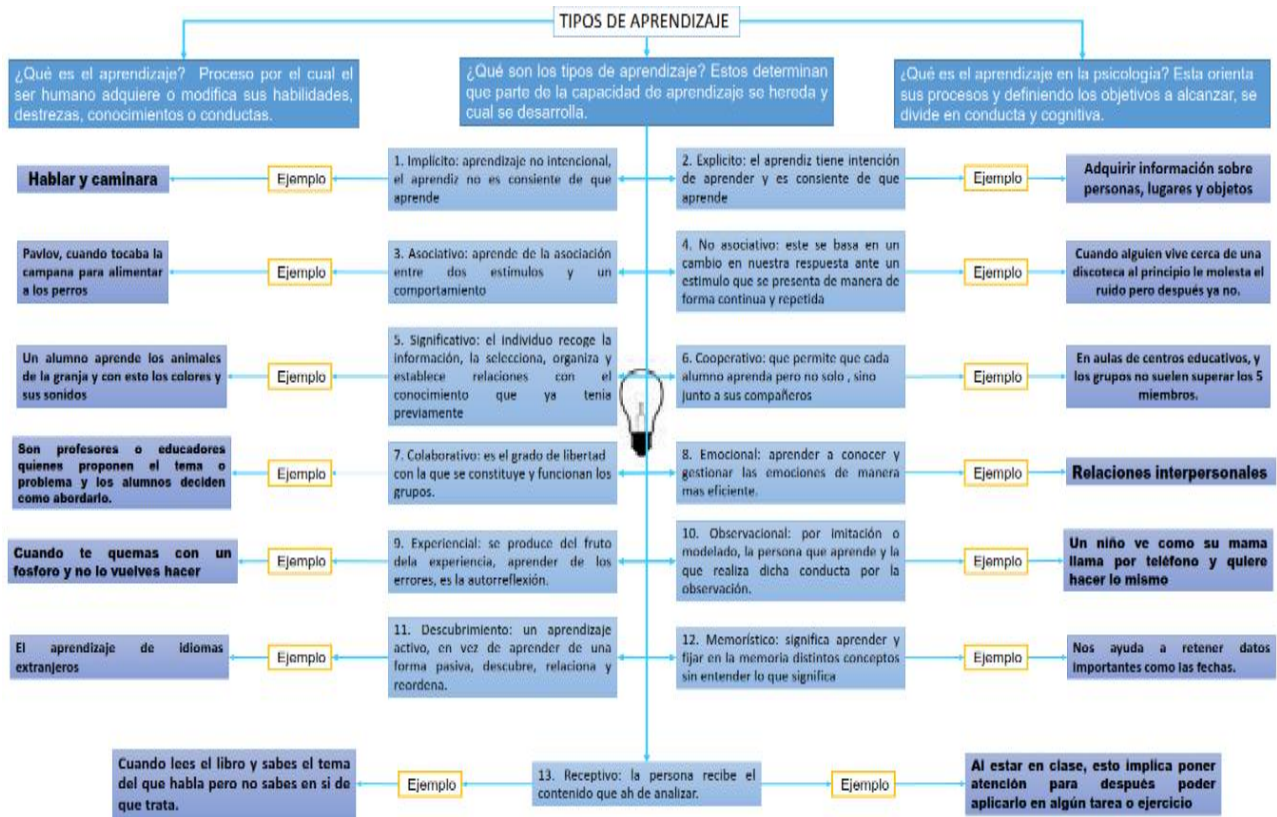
TIPOS DE APRENDIZAJE

¿Qué es el aprendizaje? Proceso por el cual el ser humano adquiere o modifica sus habilidades, destrezas, conocimientos o conductas.

¿Qué son los tipos de aprendizaje? Estos determinan que parte de la capacidad de aprendizaje se hereda y cual se desarrolla.

¿Qué es el aprendizaje en la psicología? Esta orienta sus procesos y definiendo los objetivos a alcanzar, se divide en conducta y cognitiva.

Hablar y caminara

Ejemplo

1. Implicito: aprendizaje no intencional, el aprendiz no es consiente de que aprende

2. Explicito: el aprendiz tiene intención de aprender y es consiente de que aprende

Ejemplo

Adquirir información sobre personas, lugares y objetos

Pavlov, cuando tocaba la campana para alimentar a los perros

Ejemplo

3. Asociativo: aprende de la asociación entre dos estimulos y un comportamiento

4. No asociativo: este se basa en un cambio en nuestra respuesta ante un estimulo que se presenta de manera de forma continua y repetida

Ejemplo

Cuando alguien vive cerca de una discoteca al principio le molesta el ruido pero después ya no.

Un alumno aprende los animales de la granja y con esto los colores y sus sonidos

Ejemplo

5. Significativo: el individuo recoge la información, la selecciona, organiza y establece relaciones con el conocimiento que ya tenia previamente

6. Cooperativo: que permite que cada alumno aprenda pero no solo , sino junto a sus compañeros

Ejemplo

En aulas de centros educativos, y los grupos no suelen superar los 5 miembros.

Son profesores o educadores quienes proponen el tema o problema y los alumnos deciden como abordarlo.

Ejemplo

7. Colaborativo: es el grado de libertad con la que se constituye y funcionan los grupos.

8. Emocional: aprender a conocer y gestionar las emociones de manera mas eficiente.

Ejemplo

Relaciones interpersonales

Cuando te quemas con un fosforo y no lo vuelves hacer

Ejemplo

9. Experiencial: se produce del fruto dela experiencia, aprender de los errores, es la autorreflexión.

10. Observacional: por imitación o modelado, la persona que aprende y la que realiza dicha conducta por la observación.

Ejemplo

Un niño ve como su mama llama por teléfono y quiere hacer lo mismo

El aprendizaje de idiomas extranjeros

Ejemplo

11. Descubrimiento: un aprendizaje activo, en vez de aprender de una forma pasiva, descubre, relaciona y reordena.

12. Memorístico: significa aprender y fijar en la memoria distintos conceptos sin entender lo que significa

Ejemplo

Nos ayuda a retener datos importantes como las fechas.

Cuando lees el libro y sabes el tema del que habla pero no sabes en si de que trata.

Ejemplo

13. Receptivo: la persona recibe el contenido que ah de analizar.

Ejemplo

Al estar en clase, esto implica poner atención para después poder aplicarlo en algún tarea o ejercicio